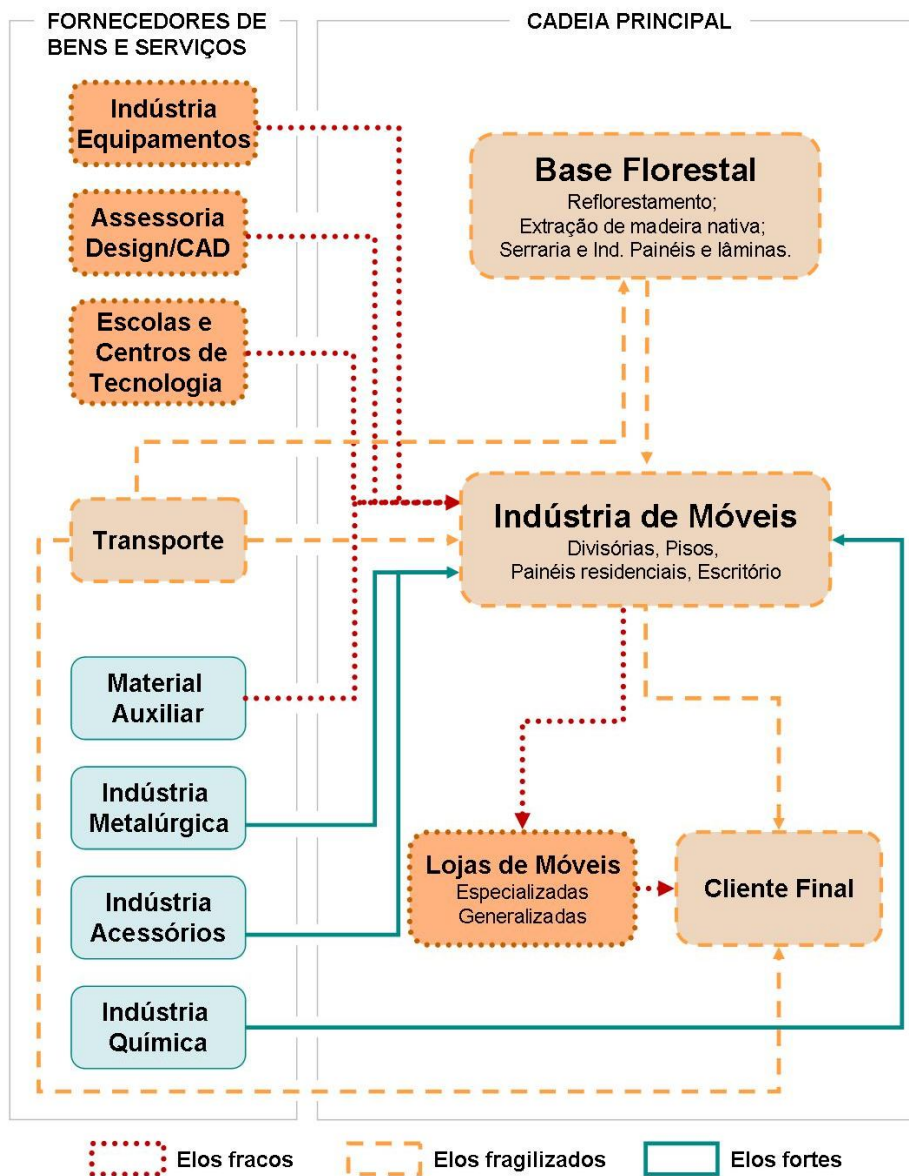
FORNECEDORES DE BENS E SERVIÇOS

CADEIA PRINCIPAL

Indústria Equipamentos

Assessoria Design/CAD

Escolas e Centros de Tecnologia

Base Florestal
Reflorestamento;
Extração de madeira nativa;
Serraria e Ind. Painéis e lâminas.

Transporte

Indústria de Móveis
Divisórias, Pisos,
Painéis residenciais, Escritório

Material Auxiliar

Indústria Metalúrgica

Lojas de Móveis
Especializadas
Generalizadas

Cliente Final

Indústria Acessórios

Indústria Química

Elos fracos

Elos fragilizados

Elos fortes